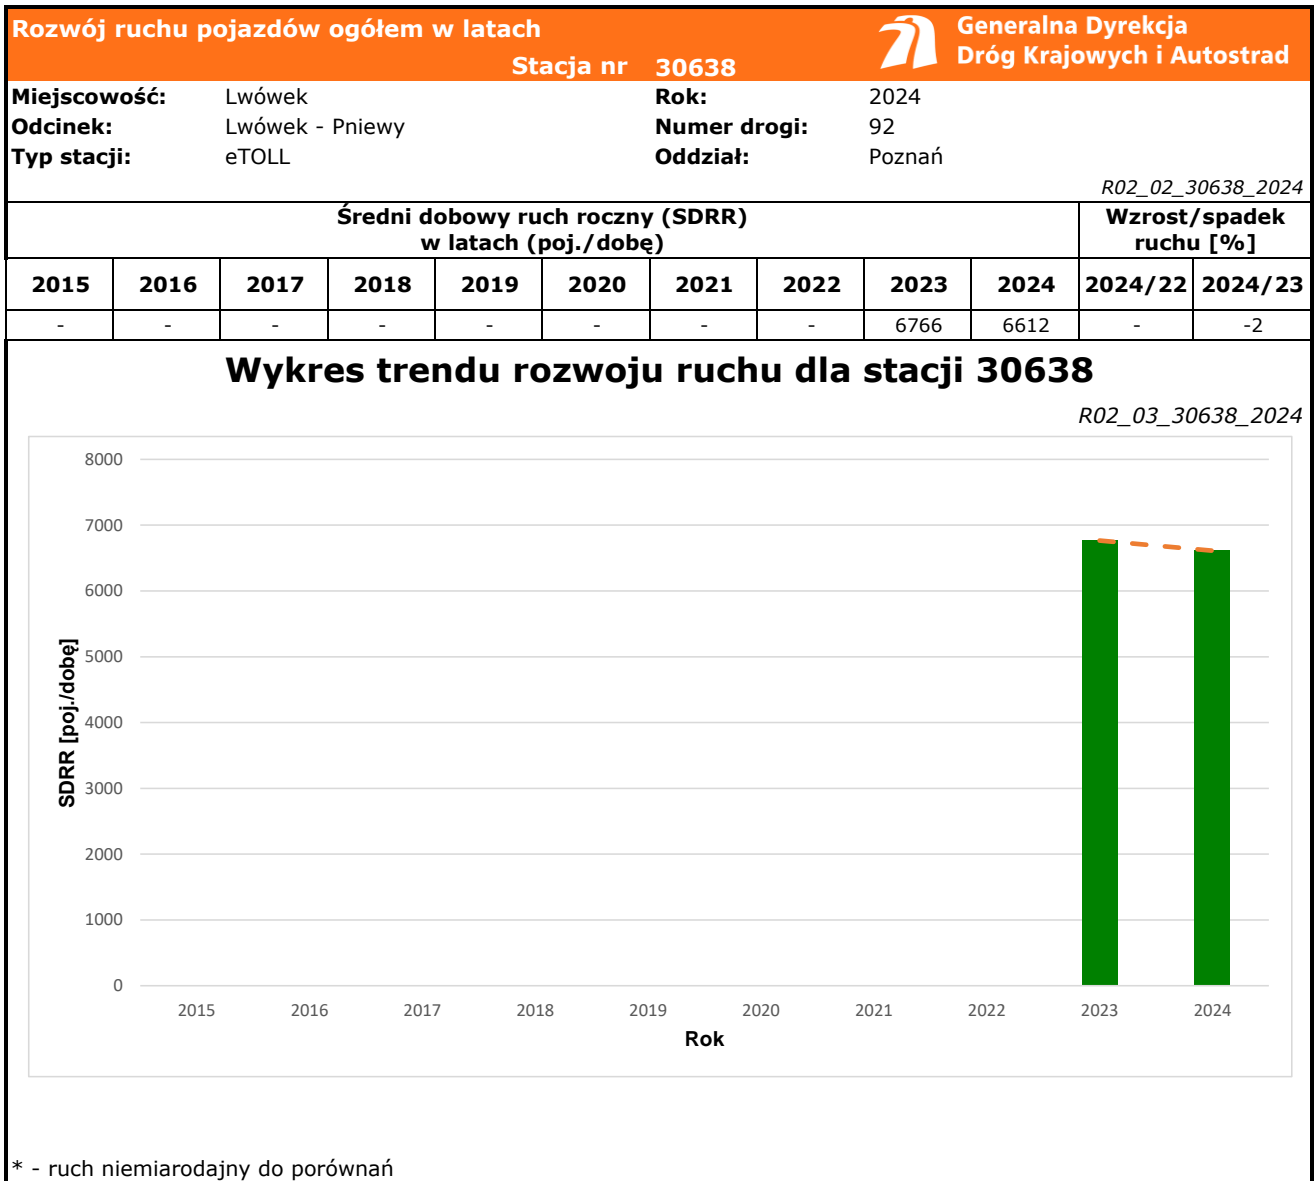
Rozwój ruchu pojazdów ogółem w latach
Stacja nr 30638

Generalna Dyrekcja Dróg Krajowych i Autostrad

Miejscowość: Lwówek
Odcinek: Lwówek - Pniewy
Typ stacji: eTOLL

Rok: 2024
Numer drogi: 92
Oddział: Poznań

R02_02_30638_2024

Średni dobowy ruch roczny (SDRR) w latach (poj./dobę) | Wzrost/spadek ruchu [%]

| 2015 | 2016 | 2017 | 2018 | 2019 | 2020 | 2021 | 2022 | 2023 | 2024 | 2024/22 | 2024/23 |
|---|---|---|---|---|---|---|---|---|---|---|---|
| - | - | - | - | - | - | - | - | 6766 | 6612 | - | -2 |

Wykres trendu rozwoju ruchu dla stacji 30638

R02_03_30638_2024

8000
7000
6000
5000
4000
3000
2000
1000
0
SDRR [poj./dobę]
2015 2016 2017 2018 2019 2020 2021 2022 2023 2024
Rok

* - ruch niemiarodajny do porównań